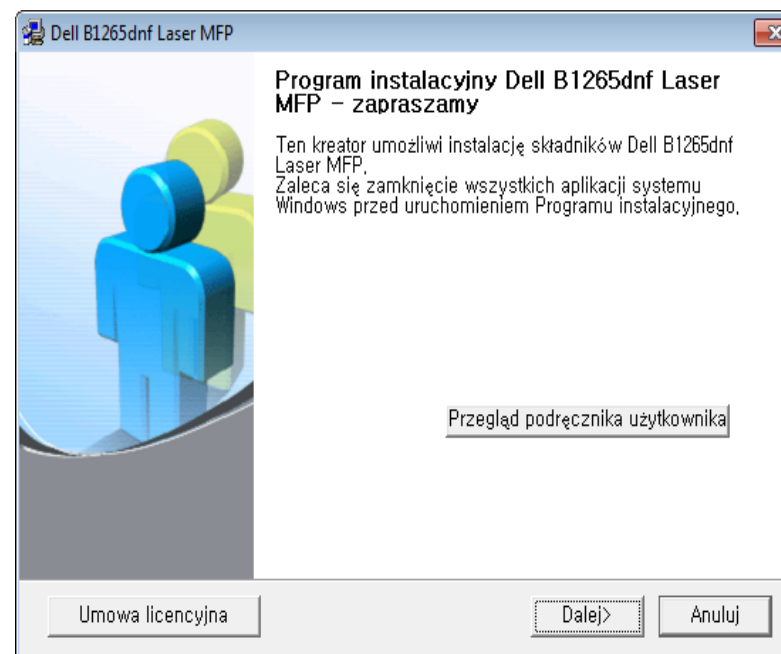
Dell B1265dnf Laser MFP

Program instalacyjny Dell B1265dnf Laser MFP - zapraszamy

Ten kreator umożliwi instalację składników Dell B1265dnf Laser MFP.
Zaleca się zamknięcie wszystkich aplikacji systemu Windows przed uruchomieniem Programu instalacyjnego.

Przegląd podręcznika użytkownika

Umowa licencyjna

Dalej>

Anuluj